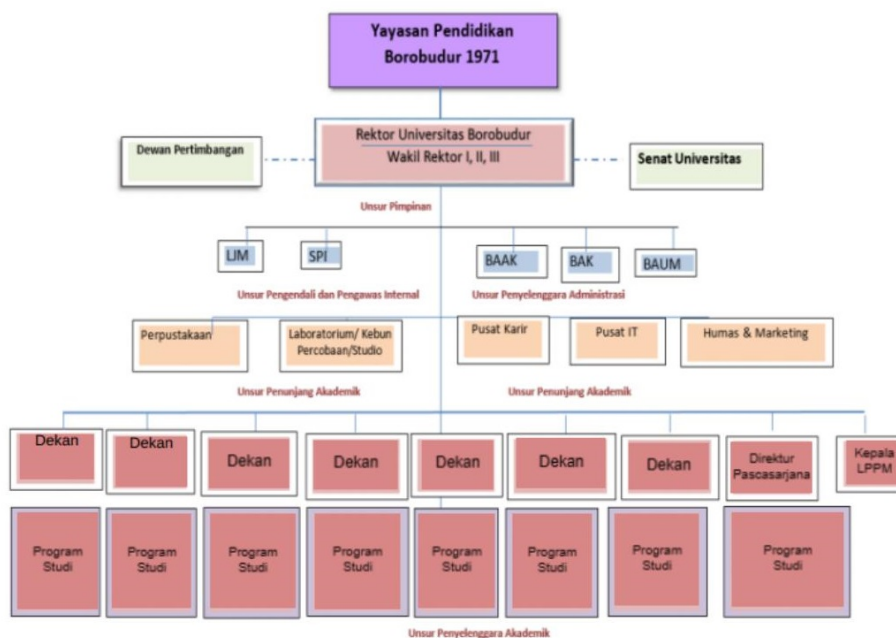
Yayasan Pendidikan Borobudur 1971

Dewan Pertimbangan

Rektor Universitas Borobudur
Wakil Rektor I, II, III

Senat Universitas

Unsur Pimpinan

LJM

SPI

BAAK

BAK

BAUM

Unsur Pengendali dan Pengawas Internal

Unsur Penyelenggara Administrasi

Perpustakaan

Laboratorium/ Kebun Percobaan/Studio

Pusat Karir

Pusat IT

Humas & Marketing

Unsur Penunjang Akademik

Unsur Penunjang Akademik

Dekan

Dekan

Dekan

Dekan

Dekan

Dekan

Dekan

Direktur Pascasarjana

Kepala LPPM

Program Studi

Program Studi

Program Studi

Program Studi

Program Studi

Program Studi

Program Studi

Program Studi

Unsur Penyelenggara Akademik